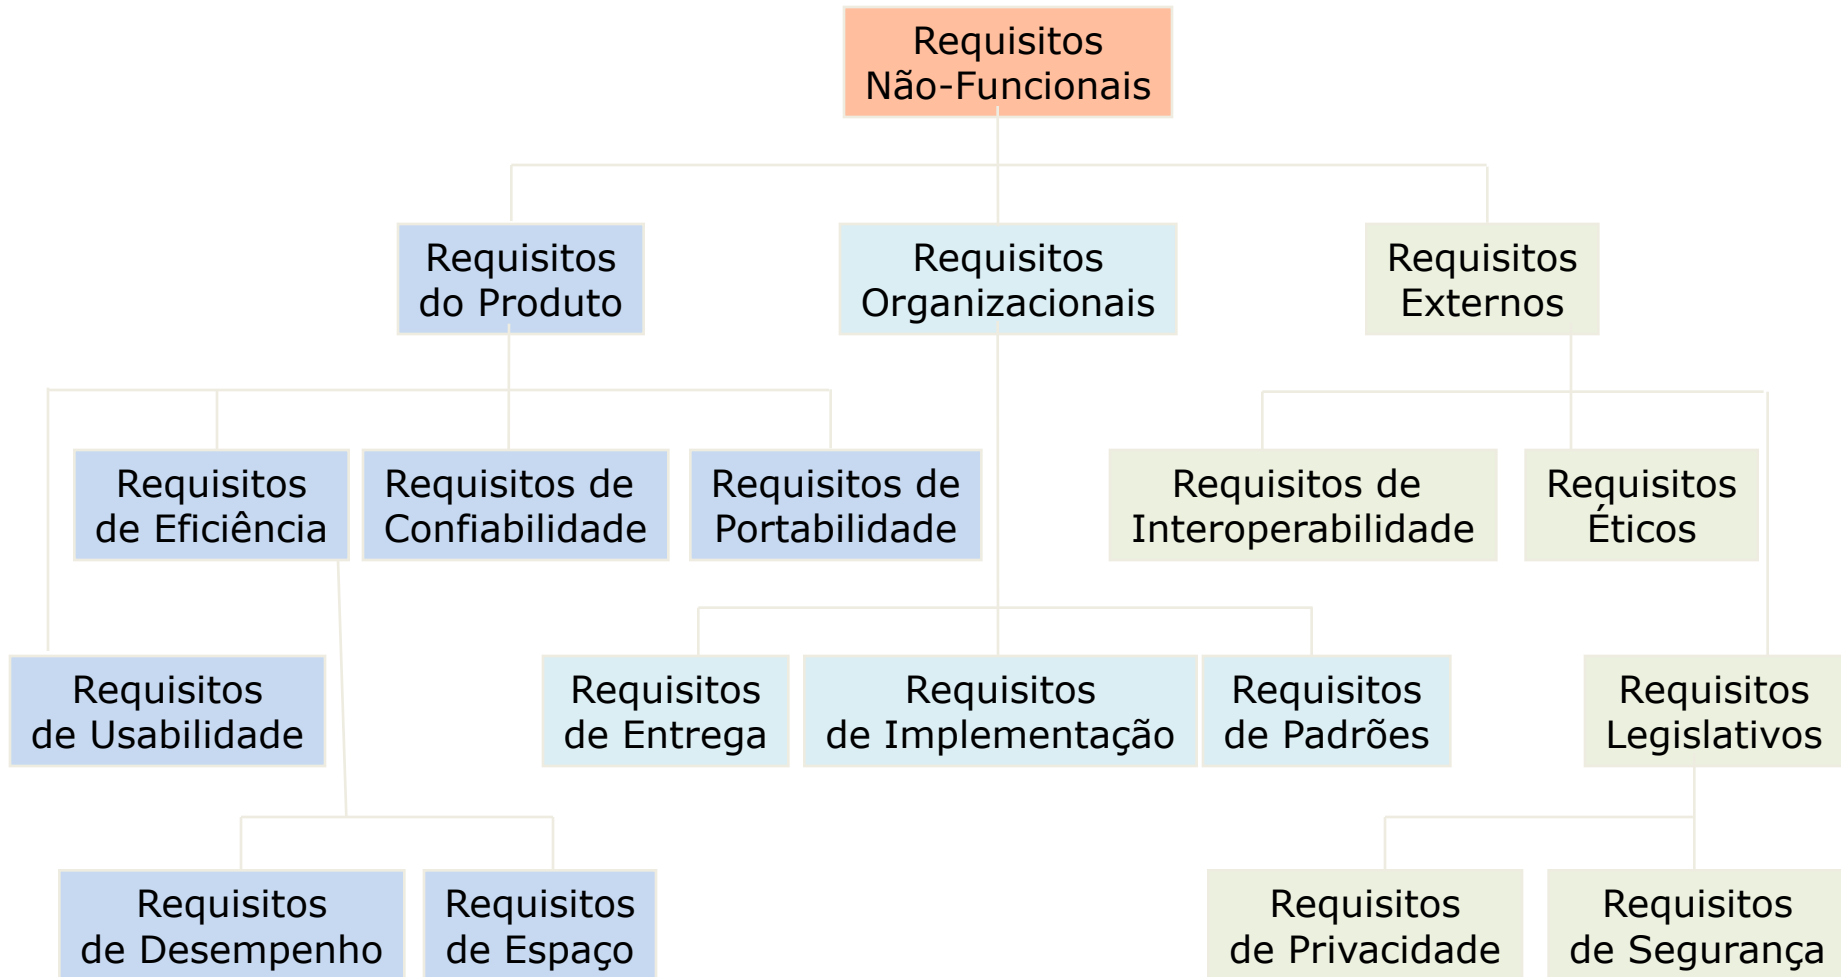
Requisitos Não-Funcionais

Requisitos do Produto

Requisitos Organizacionais

Requisitos Externos

Requisitos de Eficiência

Requisitos de Confiabilidade

Requisitos de Portabilidade

Requisitos de Interoperabilidade

Requisitos Éticos

Requisitos de Usabilidade

Requisitos de Entrega

Requisitos de Implementação

Requisitos de Padrões

Requisitos Legislativos

Requisitos de Desempenho

Requisitos de Espaço

Requisitos de Privacidade

Requisitos de Segurança